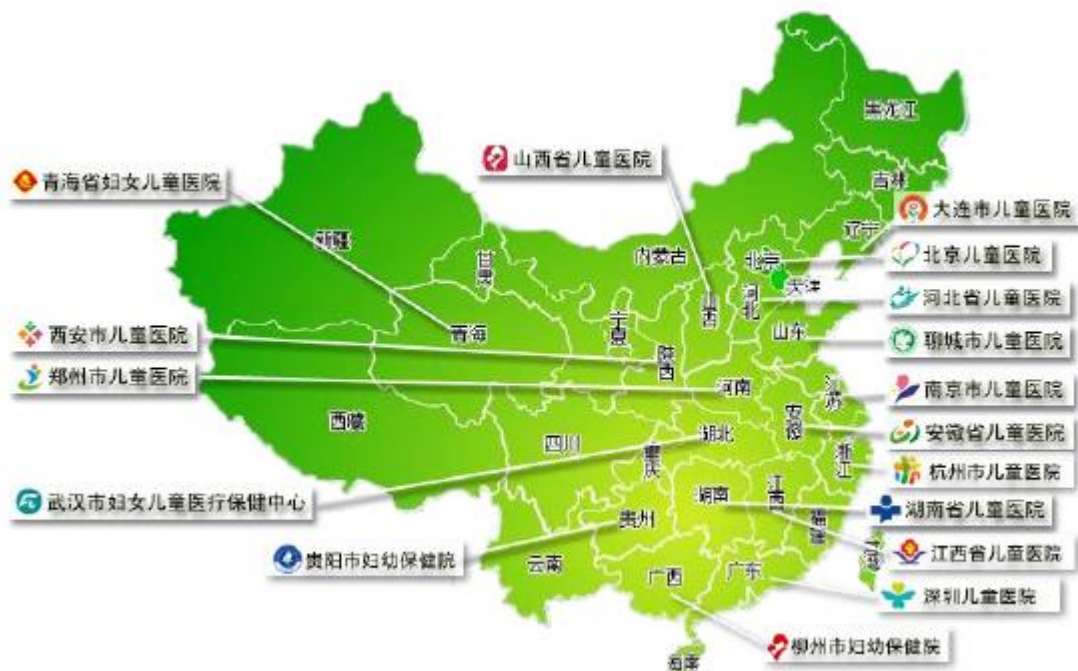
黑龙江

山西省儿童医院

青海省妇女儿童医院

吉林

大连市儿童医院

辽宁

新疆

甘肃

内蒙古

北京

北京儿童医院

天津

河北

河北省儿童医院

山西

宁夏

青海

山东

聊城市儿童医院

西安市儿童医院

陕西

郑州市儿童医院

河南

南京市儿童医院

江苏

西藏

安徽

安徽省儿童医院

四川

湖北

浙江

重庆

杭州市儿童医院

武汉市妇女儿童医疗保健中心

湖南

江西

湖南省儿童医院

贵州

福建

贵阳市妇幼保健院

台湾

江西省儿童医院

云南

广西

广东

深圳儿童医院

柳州市妇幼保健院

海南